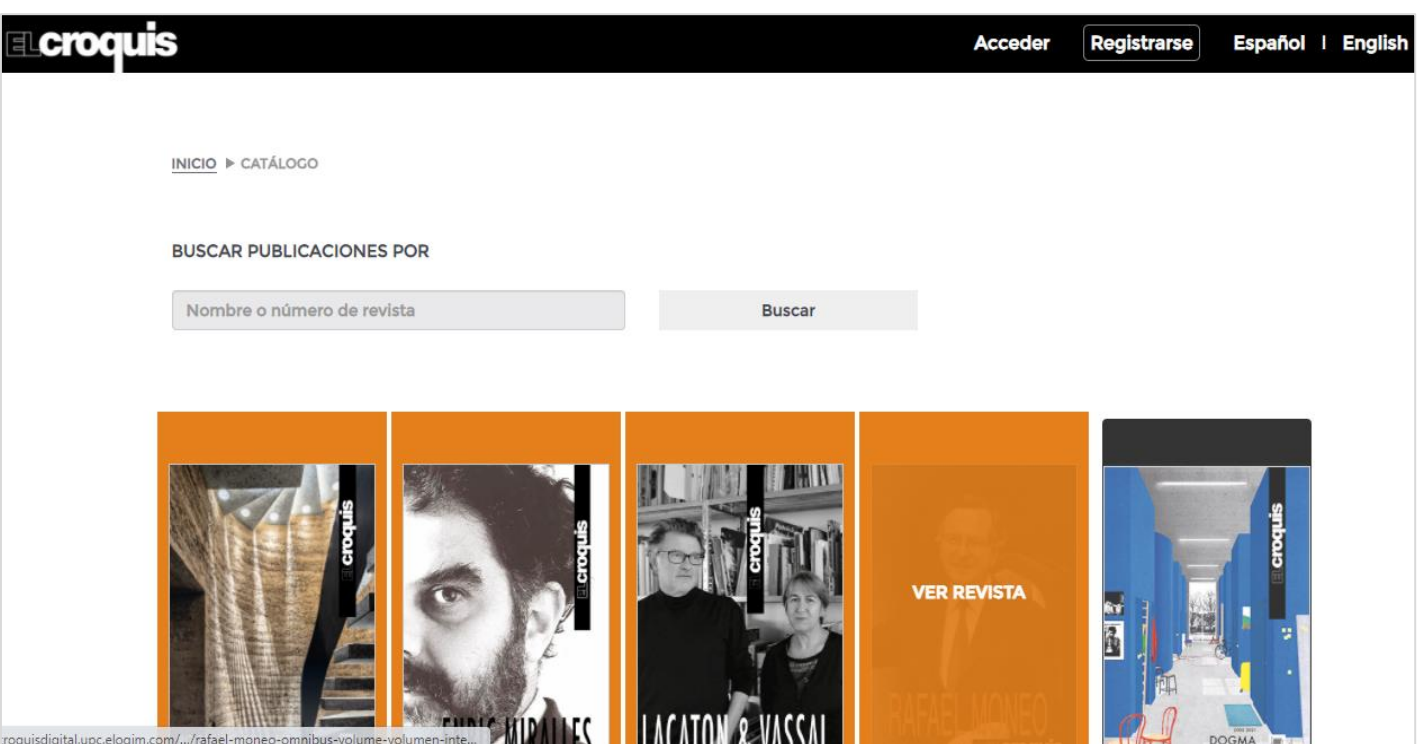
ELcroquis

Acceder Registrarse Español | English

INICIO ▶ CATÁLOGO

BUSCAR PUBLICACIONES POR

Nombre o número de revista

Buscar

ELcroquis

ELcroquis

ENRIC MIRALLES

ELcroquis

LACATON & VASSAL

VER REVISTA

RAFAEL MONEO

ELcroquis

DOGMA

croquisdigital.upc.elogim.com/.../rafael-moneo-omnibus-volume-volumen-inte...